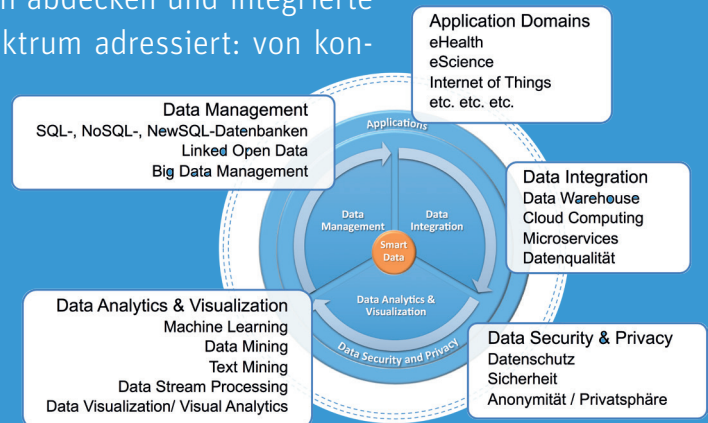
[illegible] abdecken und integrierte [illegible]ktrum adressiert: von kon-

Application Domains
eHealth
eScience
Internet of Things
etc. etc. etc.

Data Management
SQL-, NoSQL-, NewSQL-Datenbanken
Linked Open Data
Big Data Management

Applications

Data Management

Data Integration

Smart Data

Data Analytics & Visualization

Data Security and Privacy

Data Integration
Data Warehouse
Cloud Computing
Microservices
Datenqualität

Data Analytics & Visualization
Machine Learning
Data Mining
Text Mining
Data Stream Processing
Data Visualization/ Visual Analytics

Data Security & Privacy
Datenschutz
Sicherheit
Anonymität / Privatsphäre